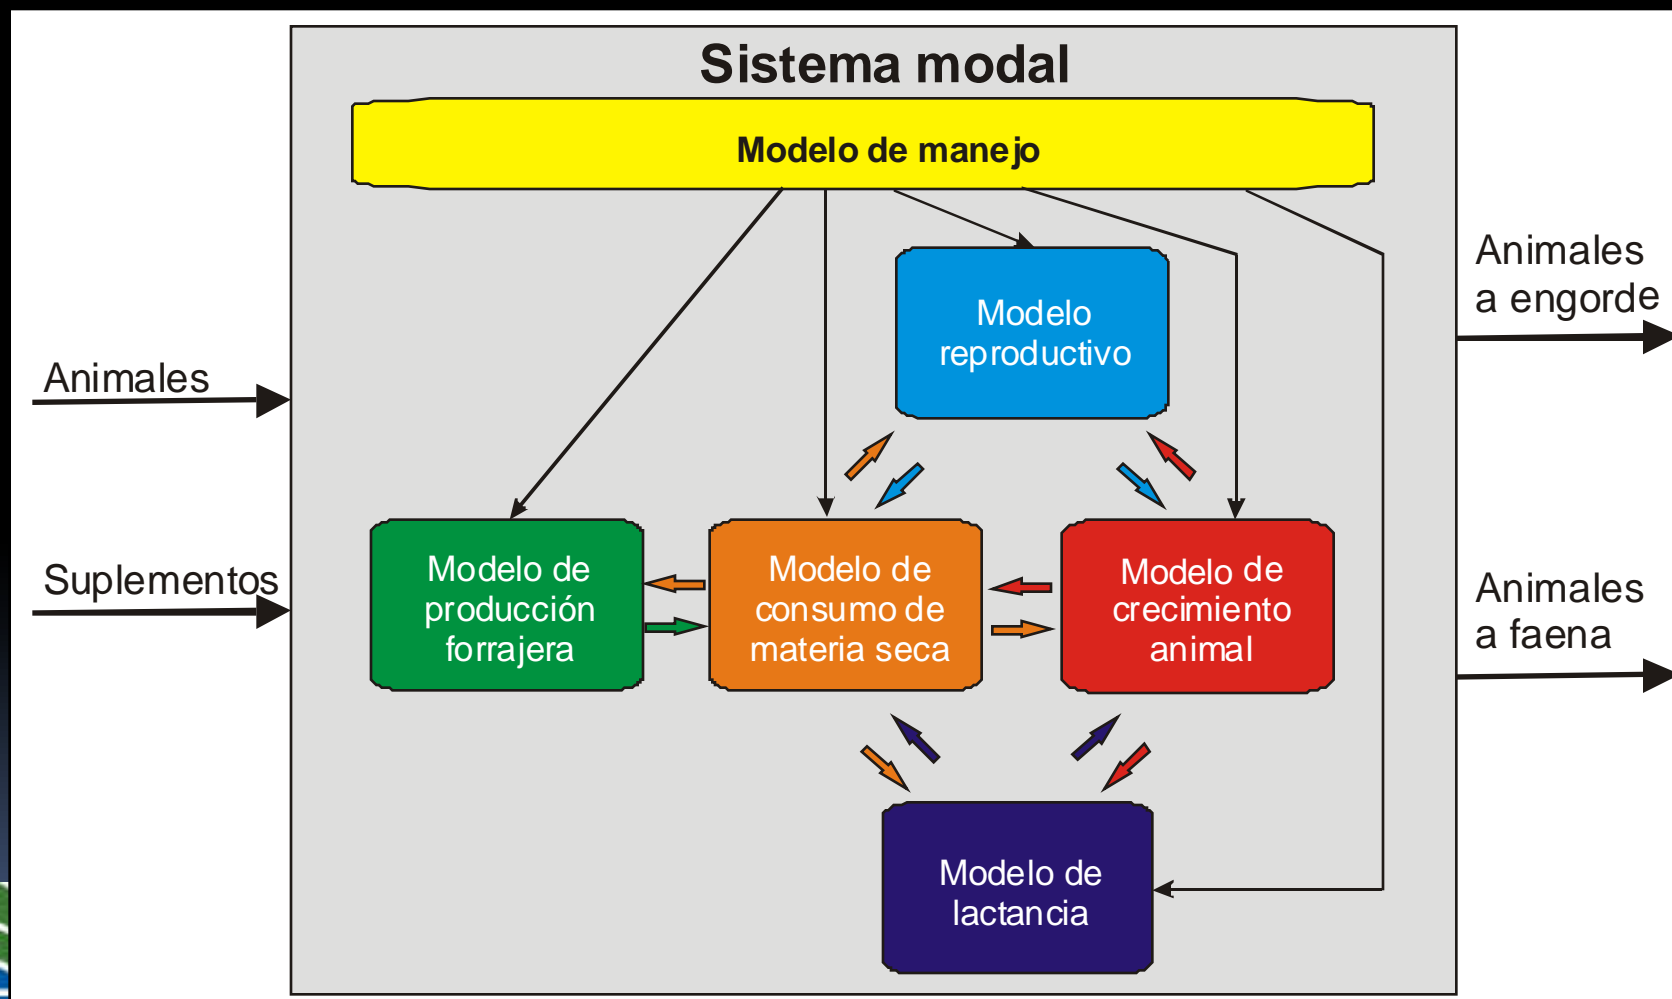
Sistema modal

Modelo de manejo

Modelo reproductivo

Animales

Suplementos

Modelo de producción forrajera

Modelo de consumo de materia seca

Modelo de crecimiento animal

Modelo de lactancia

Animales a engorde

Animales a faena